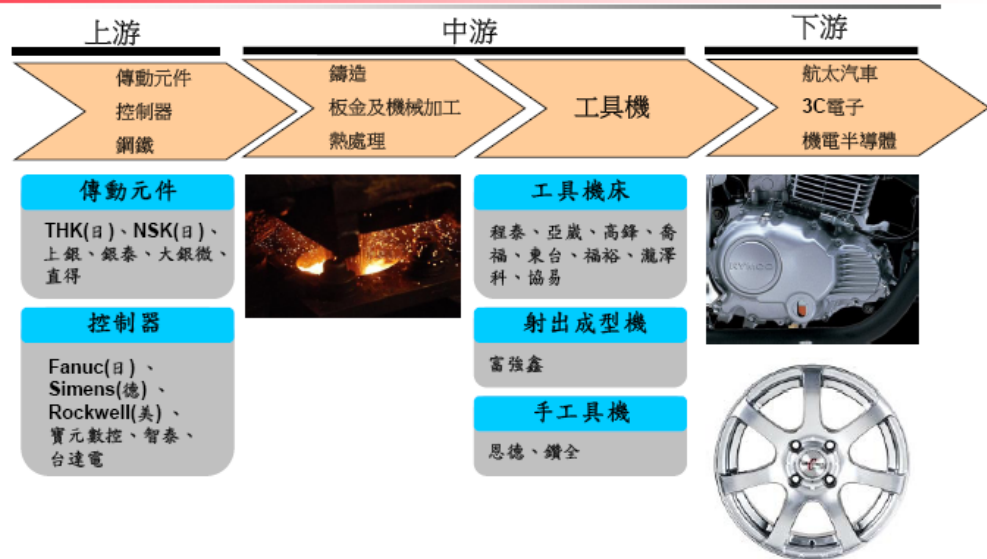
上游

中游

下游

傳動元件
控制器
鋼鐵

鑄造
板金及機械加工
熱處理

工具機

航太汽車
3C電子
機電半導體

傳動元件

THK(日)、NSK(日)、上銀、銀泰、大銀微、直得

控制器

Fanuc(日)、Simens(德)、Rockwell(美)、寶元數控、智泰、台達電

工具機床

程泰、亞崴、高鋒、喬福、東台、福裕、瀧澤科、協易

射出成型機

富強鑫

手工具機

恩德、鑽全

KYMCO